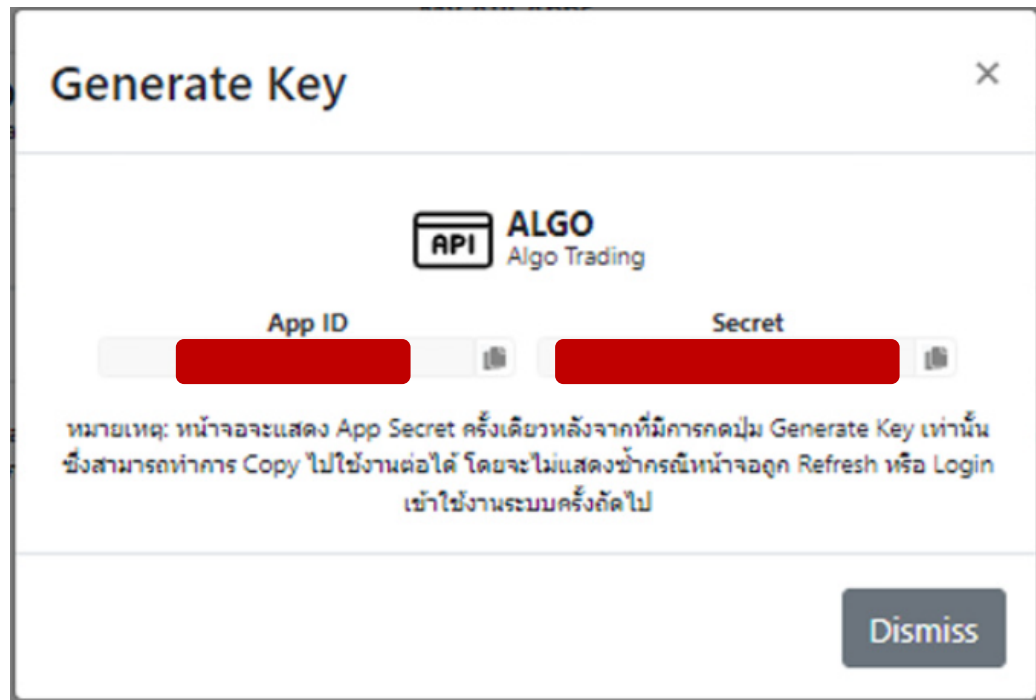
Generate Key

×

API

ALGO
Algo Trading

App ID

Secret

หมายเหตุ: หน้าจอจะแสดง App Secret ครั้งเดียวหลังจากที่มีการกดปุ่ม Generate Key เท่านั้น ซึ่งสามารถทำการ Copy ไปใช้งานต่อได้ โดยจะไม่แสดงซ้ำกรณีหน้าจอถูก Refresh หรือ Login เข้าใช้งานระบบครั้งถัดไป

Dismiss